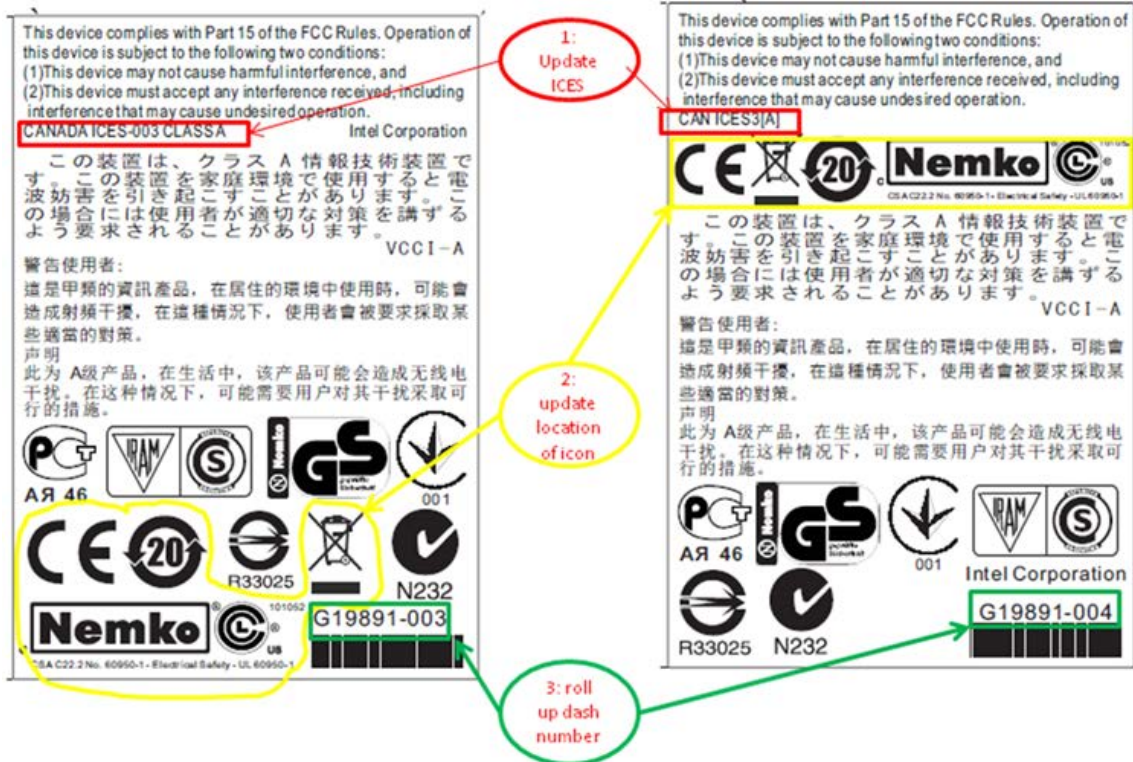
This device complies with Part 15 of the FCC Rules. Operation of this device is subject to the following two conditions:
(1)This device may not cause harmful interference, and
(2)This device must accept any interference received, including interference that may cause undesired operation.
CANADA ICES-003 CLASSA
Intel Corporation

この装置は、クラス A 情報技術装置です。この装置を家庭環境で使用すると電波妨害を引き起こすことがあります。この場合には使用者が適切な対策を講ずるよう要求されることがあります。
VCCI-A

警告使用者:
這是甲類的資訊產品, 在居住的環境中使用時, 可能會造成射頻干擾, 在這種情況下, 使用者會被要求採取某些適當的對策。
声明
此为 A级产品, 在生活中, 该产品可能会造成无线电干扰。在这种情况下, 可能需要用户对其干扰采取可行的措施。

AЯ 46
IRAM
Nemko
GS
001
CE
20
R33025
N232
Nemko
101052
US
G19891-003
CSA C22.2 No. 60950-1 - Electrical Safety - UL 60950-1

1: Update ICES

2: update location of icon

3: roll up dash number

This device complies with Part 15 of the FCC Rules. Operation of this device is subject to the following two conditions:
(1)This device may not cause harmful interference, and
(2)This device must accept any interference received, including interference that may cause undesired operation.
CAN ICES3[A]
CE
20
Nemko
101052
US
CSA C22.2 No. 60950-1 - Electrical Safety - UL 60950-1

この装置は、クラス A 情報技術装置です。この装置を家庭環境で使用すると電波妨害を引き起こすことがあります。この場合には使用者が適切な対策を講ずるよう要求されることがあります。
VCCI-A

警告使用者:
這是甲類的資訊產品, 在居住的環境中使用時, 可能會造成射頻干擾, 在這種情況下, 使用者會被要求採取某些適當的對策。
声明
此为 A级产品, 在生活中, 该产品可能会造成无线电干扰。在这种情况下, 可能需要用户对其干扰采取可行的措施。

AЯ 46
Nemko
GS
001
IRAM
Intel Corporation
G19891-004
R33025
N232